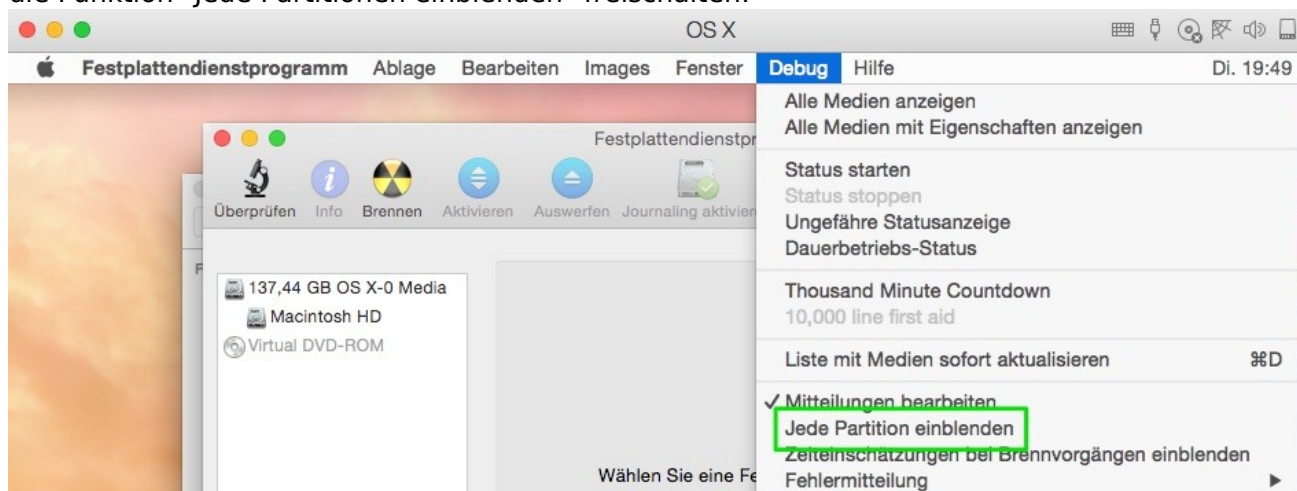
die Funktion "Jede Partitionen einblenden" freischalten.

OS X

Festplattendienstprogramm Ablage Bearbeiten Images Fenster Debug Hilfe Di. 19:49

Festplattendienstpr

Überprüfen Info Brennen Aktivieren Auswerfen Journaling aktivier

137,44 GB OS X-0 Media
Macintosh HD
Virtual DVD-ROM

Wählen Sie eine Fe

Alle Medien anzeigen
Alle Medien mit Eigenschaften anzeigen

Status starten
Status stoppen
Ungefähre Statusanzeige
Dauerbetriebs-Status

Thousand Minute Countdown
10,000 line first aid

Liste mit Medien sofort aktualisieren ⌘D

✓ Mitteilungen bearbeiten
Jede Partition einblenden
Zeiteinschätzungen bei Brennvorgängen einblenden
Fehlermitteilung